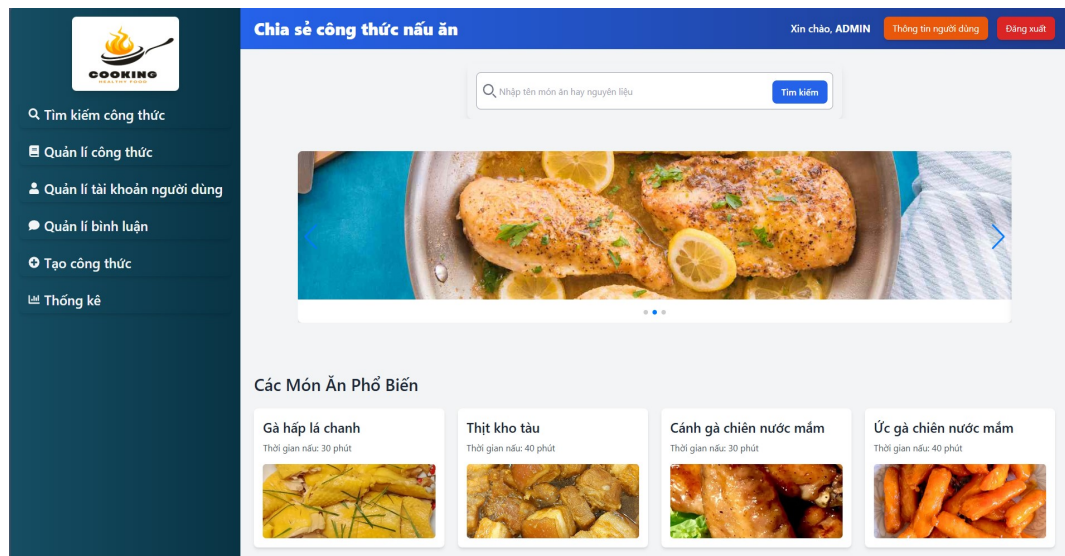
COOKING
HEALTHY FOOD

Tìm kiếm công thức
Quản lí công thức
Quản lí tài khoản người dùng
Quản lí bình luận
Tạo công thức
Thống kê

Chia sẻ công thức nấu ăn

Xin chào, ADMIN
Thông tin người dùng
Đăng xuất

Nhập tên món ăn hay nguyên liệu
Tìm kiếm

Các Món Ăn Phổ Biến

Gà hấp lá chanh
Thời gian nấu: 30 phút

Thịt kho tàu
Thời gian nấu: 40 phút

Cánh gà chiên nước mắm
Thời gian nấu: 30 phút

Ức gà chiên nước mắm
Thời gian nấu: 40 phút